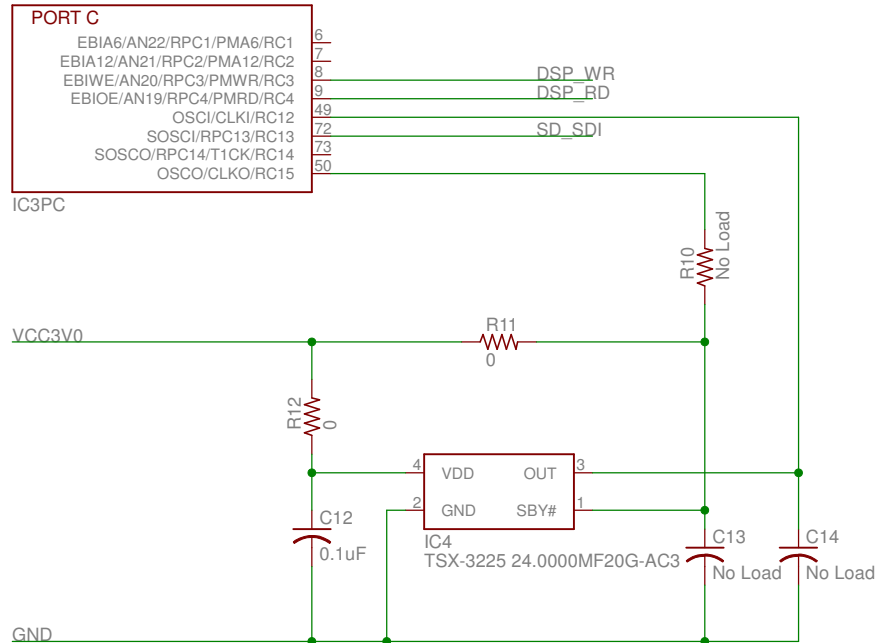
PORT C

EBIA6/AN22/RPC1/PMA6/RC1 6
EBIA12/AN21/RPC2/PMA12/RC2 7
EBIWE/AN20/RPC3/PMWR/RC3 8
EBIOE/AN19/RPC4/PMRD/RC4 9
OSCI/CLKI/RC12 49
SOSCI/RPC13/RC13 72
SOSCO/RPC14/T1CK/RC14 73
OSCO/CLKO/RC15 50

DSP_WR
DSP_RD
SD_SDI

IC3PC

R10
No Load

VCC3V0

R11
0

R12
0

4 VDD
OUT 3
2 GND
SBY# 1

C12
0.1uF

IC4
TSX-3225 24.0000MF20G-AC3

C13
No Load

C14
No Load

GND